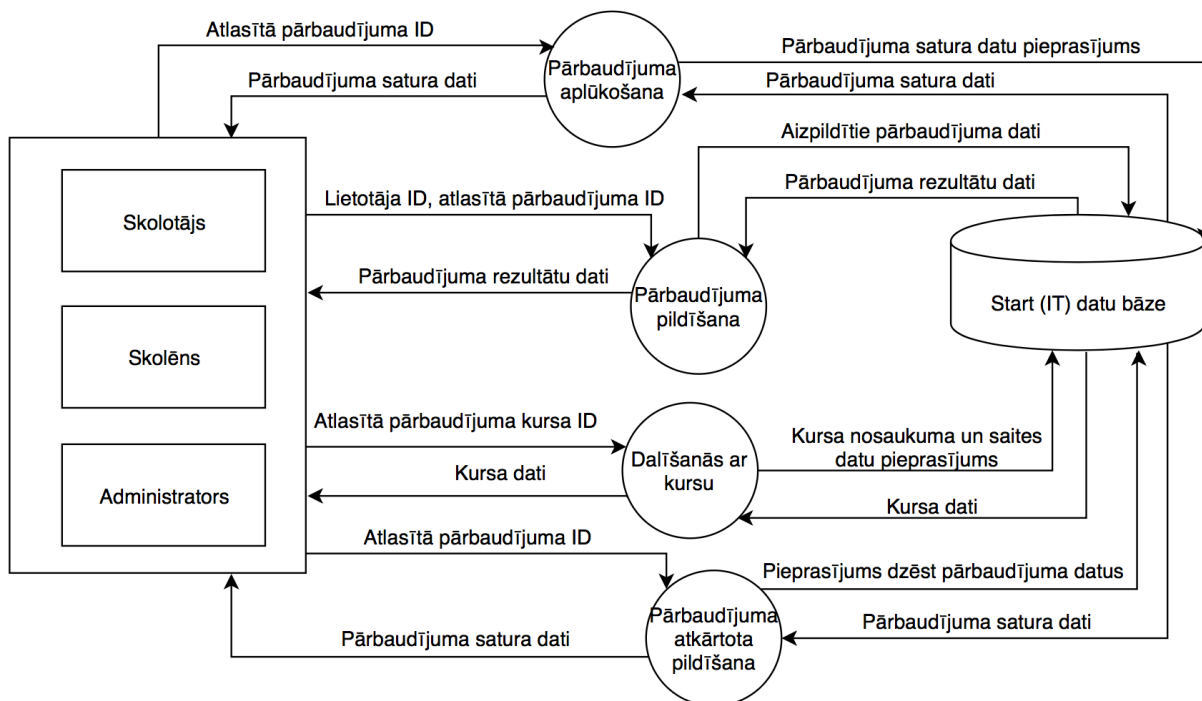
Atlasītā pārbaudījuma ID

Pārbaudījuma aplūkošana

Pārbaudījuma satura datu pieprasījums

Pārbaudījuma satura dati

Pārbaudījuma satura dati

Aizpildītie pārbaudījuma dati

Pārbaudījuma rezultātu dati

Skolotājs

Lietotāja ID, atlasītā pārbaudījuma ID

Start (IT) datu bāze

Pārbaudījuma rezultātu dati

Pārbaudījuma pildīšana

Skolēns

Atlasītā pārbaudījuma kursa ID

Kursa nosaukuma un saites datu pieprasījums

Dalīšanās ar kursu

Kursa dati

Administrators

Kursa dati

Atlasītā pārbaudījuma ID

Pieprasījums dzēst pārbaudījuma datus

Pārbaudījuma satura dati

Pārbaudījuma satura dati

Pārbaudījuma atkārtota pildīšana